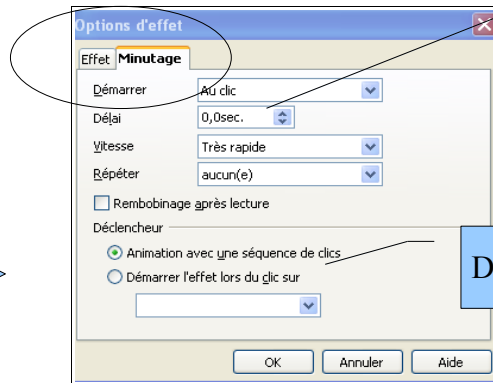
Options d'effet

Effet Minutage

Démarrer Au clic

Délai 0,0sec.

Vitesse Très rapide

Répéter aucun(e)

Rembobinage après lecture

Déclencheur

Animation avec une séquence de clics

Démarrer l'effet lors du clic sur

D

OK Annuler Aide